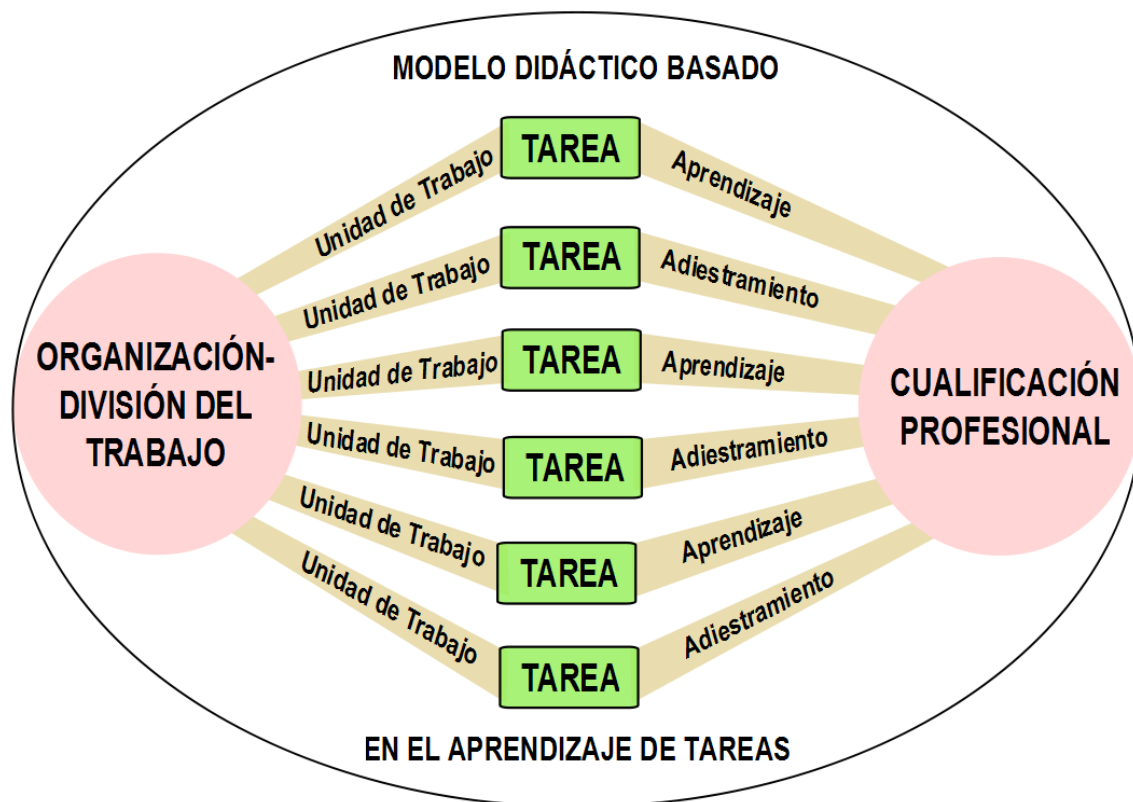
MODELO DIDÁCTICO BASADO

ORGANIZACIÓN-DIVISIÓN DEL TRABAJO

Unidad de Trabajo
TAREA
Aprendizaje

Unidad de Trabajo
TAREA
Adiestramiento

Unidad de Trabajo
TAREA
Aprendizaje

Unidad de Trabajo
TAREA
Adiestramiento

Unidad de Trabajo
TAREA
Aprendizaje

Unidad de Trabajo
TAREA
Adiestramiento

CUALIFICACIÓN PROFESIONAL

EN EL APRENDIZAJE DE TAREAS